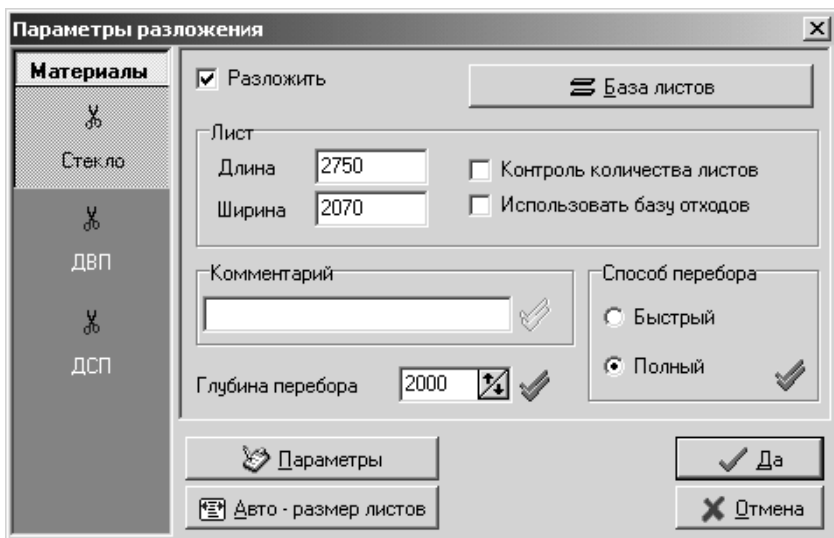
Параметры разложения

Материалы

Стекло

ДВП

ДСП

Разложить

База листов

Лист

Длина 2750

Ширина 2070

Контроль количества листов

Использовать базу отходов

Комментарий

Способ перебора

Быстрый

Полный

Глубина перебора 2000

Параметры

Авто - размер листов

Да

Отмена